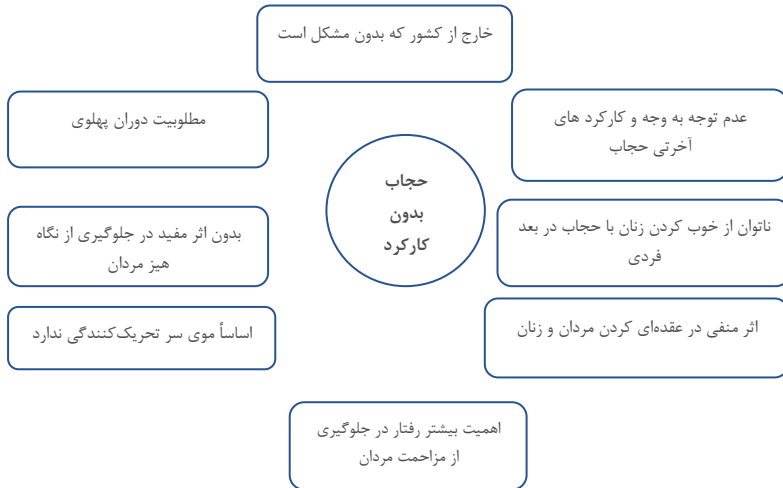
حجاب
بدون
کارکرد

خارج از کشور که بدون مشکل است

عدم توجه به وجه و کارکرد های آخرتی حجاب

ناتوان از خوب کردن زنان با حجاب در بعد فردی

اثر منفی در عقده‌ای کردن مردان و زنان

اهمیت بیشتر رفتار در جلوگیری از مزاحمت مردان

اساساً موی سر تحریک‌کنندگی ندارد

بدون اثر مفید در جلوگیری از نگاه هیز مردان

مطلوبیت دوران پهلوی